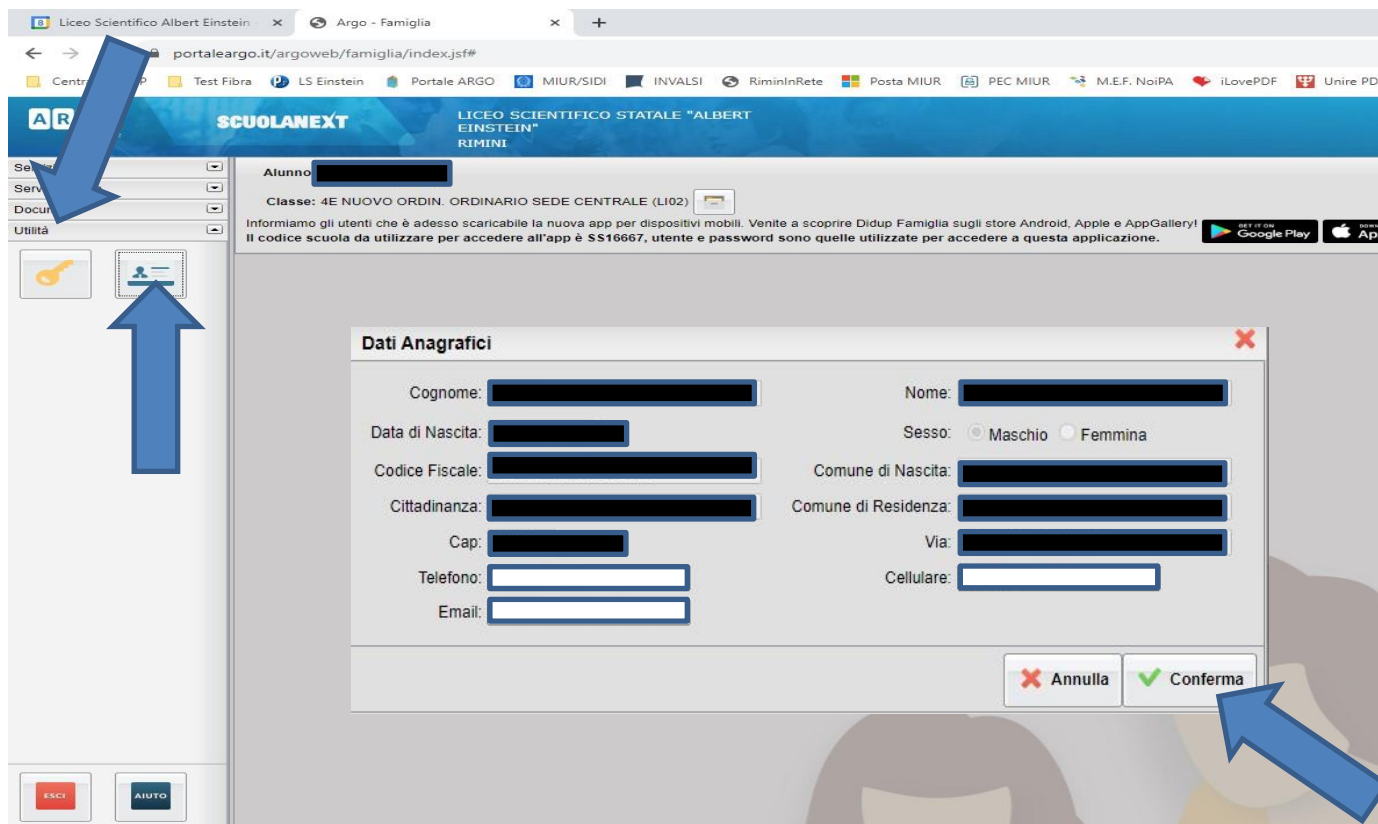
Liceo Scientifico Albert Einstein ×
Argo - Famiglia ×
+

portaleargo.it/argoweb/famiglia/index.jsf#

Centr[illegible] P Test Fibra LS Einstein Portale ARGO MIUR/SIDI INVALSI RiminInRete Posta MIUR PEC MIUR M.E.F. NoiPA iLovePDF Unire PD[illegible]

AR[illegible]
SCUOLANEXT
LICEO SCIENTIFICO STATALE "ALBERT EINSTEIN"
RIMINI

Se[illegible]
Serv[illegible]
Docu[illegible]
Utilità

Alunno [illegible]
Classe: 4E NUOVO ORDIN. ORDINARIO SEDE CENTRALE (LI02)

Informiamo gli utenti che è adesso scaricabile la nuova app per dispositivi mobili. Venite a scoprire Didup Famiglia sugli store Android, Apple e AppGallery!
Il codice scuola da utilizzare per accedere all'app è SS16667, utente e password sono quelle utilizzate per accedere a questa applicazione.

GET IT ON Google Play
Ap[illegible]

Dati Anagrafici

Cognome: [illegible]
Nome: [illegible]
Data di Nascita: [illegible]
Sesso: Maschio Femmina
Codice Fiscale: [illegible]
Comune di Nascita: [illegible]
Cittadinanza: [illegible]
Comune di Residenza: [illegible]
Cap: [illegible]
Via: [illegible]
Telefono:
Cellulare:
Email:

Annulla
Conferma

ESCI
AIUTO